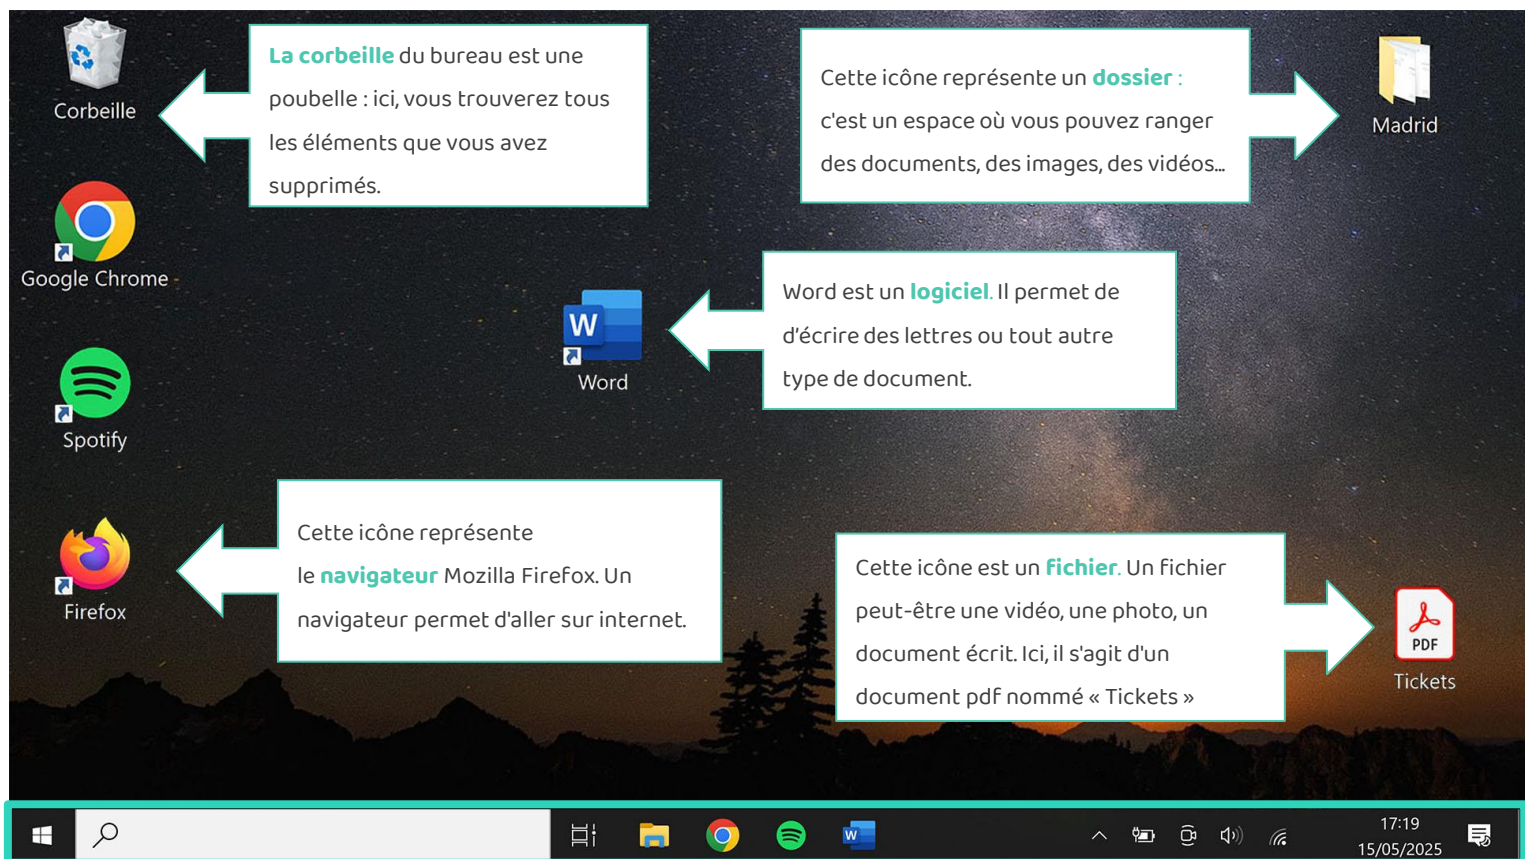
Corbeille

La corbeille du bureau est une poubelle : ici, vous trouverez tous les éléments que vous avez supprimés.

Cette icône représente un dossier : c'est un espace où vous pouvez ranger des documents, des images, des vidéos...

Madrid

Google Chrome

W

Word

Word est un logiciel. Il permet de d'écrire des lettres ou tout autre type de document.

Spotify

Cette icône représente le navigateur Mozilla Firefox. Un navigateur permet d'aller sur internet.

Firefox

Cette icône est un fichier. Un fichier peut-être une vidéo, une photo, un document écrit. Ici, il s'agit d'un document pdf nommé « Tickets »

PDF

Tickets

17:19
15/05/2025